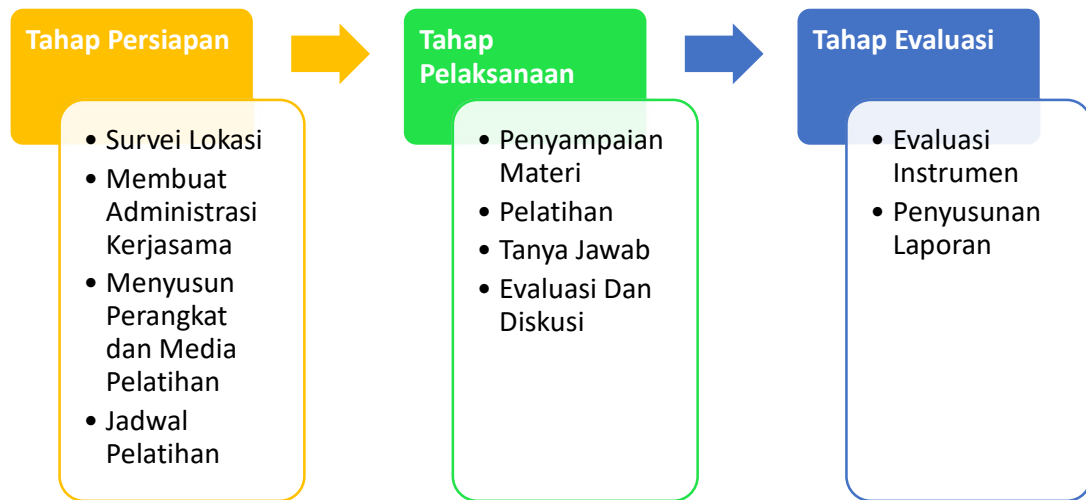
Tahap Persiapan

- Survei Lokasi
- Membuat Administrasi Kerjasama
- Menyusun Perangkat dan Media Pelatihan
- Jadwal Pelatihan

Tahap Pelaksanaan

- Penyampaian Materi
- Pelatihan
- Tanya Jawab
- Evaluasi Dan Diskusi

Tahap Evaluasi

- Evaluasi Instrumen
- Penyusunan Laporan